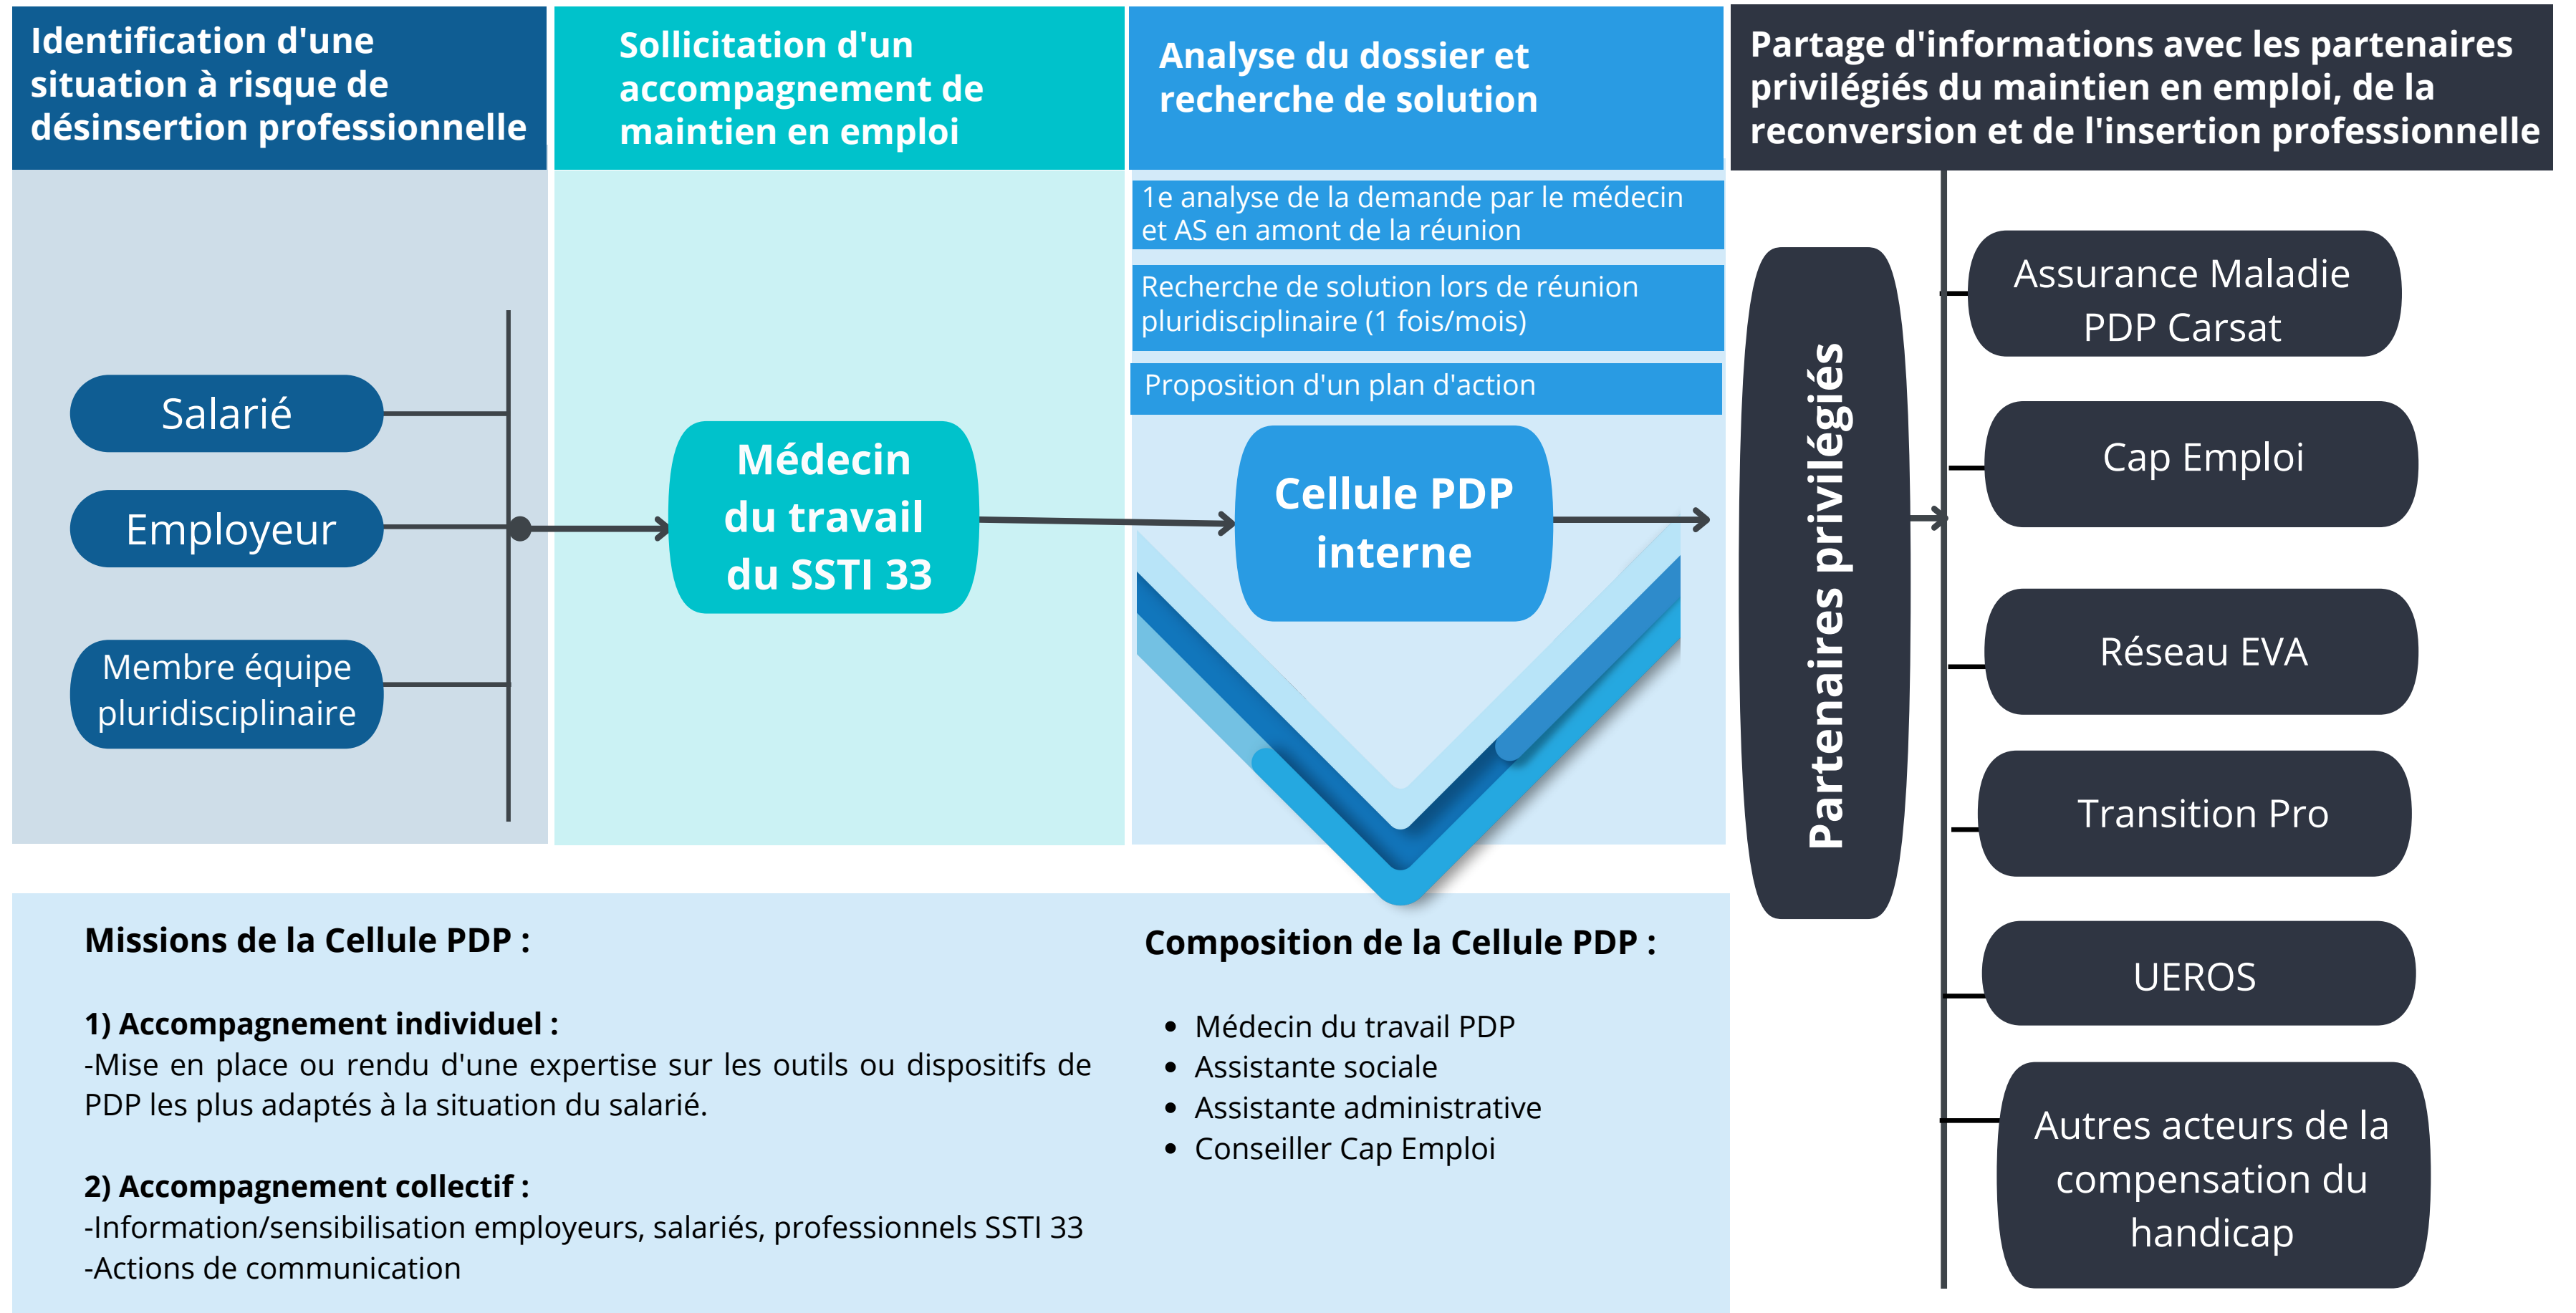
Identification d'une situation à risque de désinsertion professionnelle

Salarié

Employeur

Membre équipe pluridisciplinaire

Sollicitation d'un accompagnement de maintien en emploi

Médecin du travail du SSTI 33

Analyse du dossier et recherche de solution

1e analyse de la demande par le médecin et AS en amont de la réunion

Recherche de solution lors de réunion pluridisciplinaire (1 fois/mois)

Proposition d'un plan d'action

Cellule PDP interne

Partage d'informations avec les partenaires privilégiés du maintien en emploi, de la reconversion et de l'insertion professionnelle

Partenaires privilégiés

Assurance Maladie PDP Carsat

Cap Emploi

Réseau EVA

Transition Pro

UEROS

Autres acteurs de la compensation du handicap

Missions de la Cellule PDP :

1) Accompagnement individuel :
-Mise en place ou rendu d'une expertise sur les outils ou dispositifs de PDP les plus adaptés à la situation du salarié.

2) Accompagnement collectif :
-Information/sensibilisation employeurs, salariés, professionnels SSTI 33
-Actions de communication

Composition de la Cellule PDP :

• Médecin du travail PDP
• Assistante sociale
• Assistante administrative
• Conseiller Cap Emploi